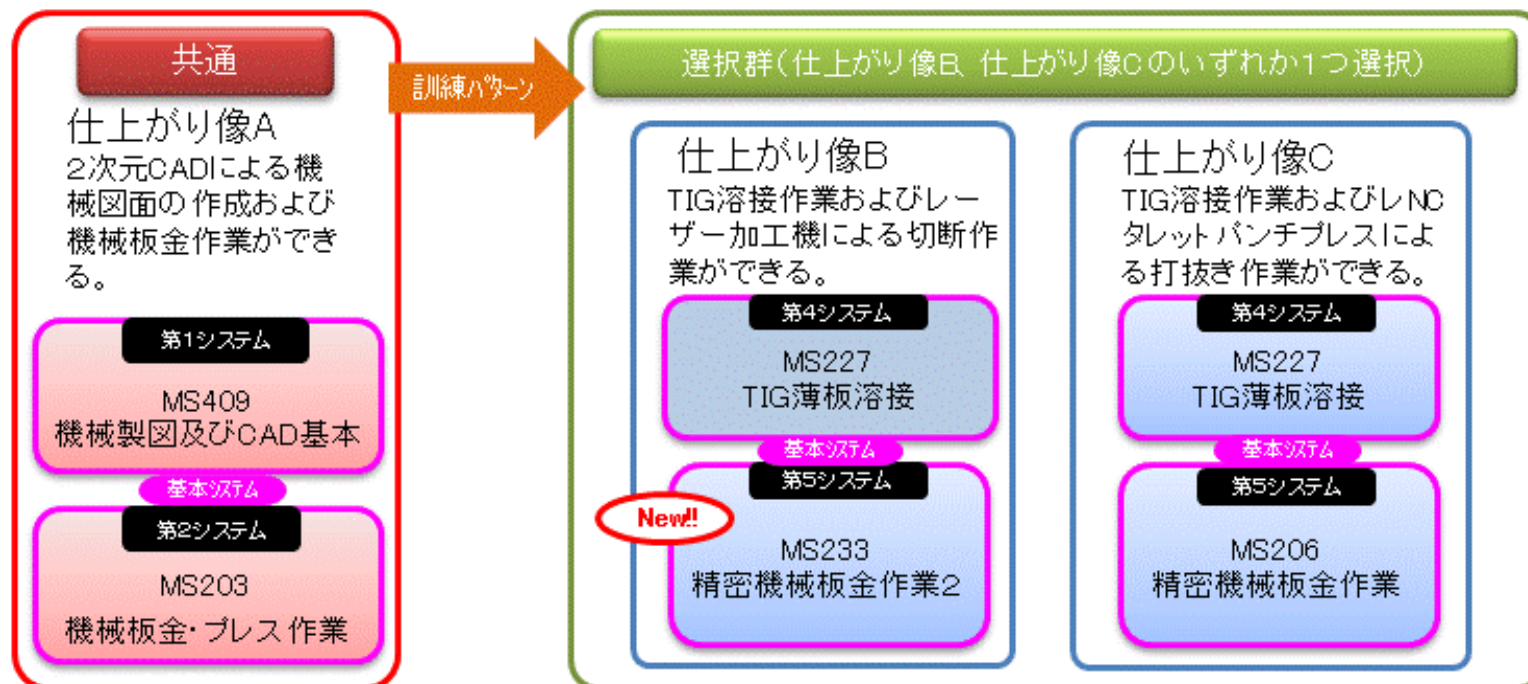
共通

仕上がり像A
2次元CADによる機械図面の作成および機械板金作業ができる。

第1システム
MS409
機械製図及びCAD基本

基本システム

第2システム
MS203
機械板金・プレス作業

訓練パターン

選択群(仕上がり像B、仕上がり像Cのいずれか1つ選択)

仕上がり像B
TIG溶接作業およびレーザー加工機による切断作業ができる。

第4システム
MS227
TIG薄板溶接

基本システム

第5システム
New!!
MS233
精密機械板金作業2

仕上がり像C
TIG溶接作業およびレNCタレットパンチプレスによる打抜き作業ができる。

第4システム
MS227
TIG薄板溶接

基本システム

第5システム
MS206
精密機械板金作業